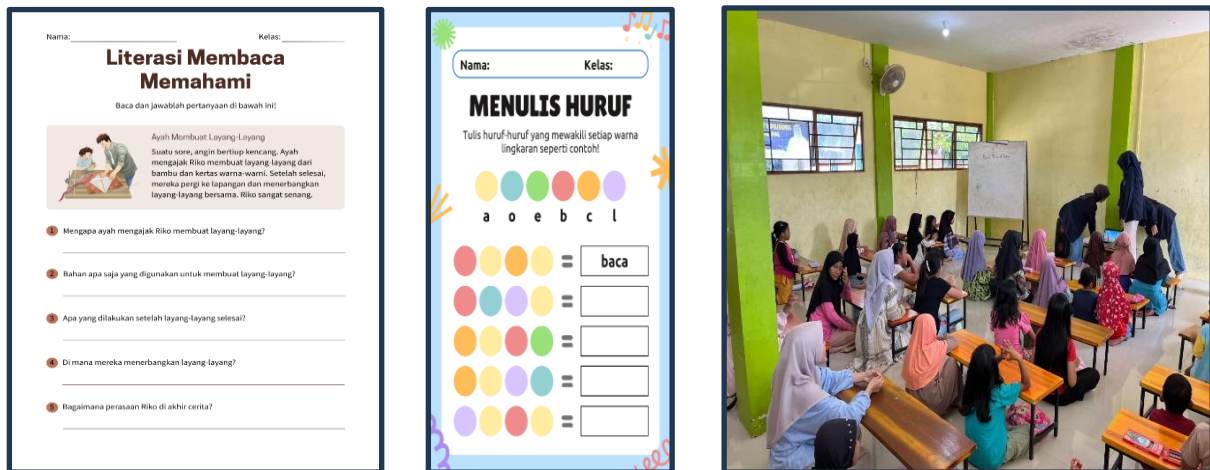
Nama:

Kelas:

Literasi Membaca Memahami

Baca dan jawablah pertanyaan di bawah ini!

Ayah Membuat Layang-Layang

Suatu sore, angin bertiup kencang. Ayah mengajak Riko membuat layang-layang dari bambu dan kertas warna-warni. Setelah selesai, mereka pergi ke lapangan dan menerbangkan layang-layang bersama. Riko sangat senang.

1 Mengapa ayah mengajak Riko membuat layang-layang?

2 Bahan apa saja yang digunakan untuk membuat layang-layang?

3 Apa yang dilakukan setelah layang-layang selesai?

4 Di mana mereka menerbangkan layang-layang?

5 Bagaimana perasaan Riko di akhir cerita?

Nama:

Kelas:

MENULIS HURUF

Tulis huruf-huruf yang mewakili setiap warna lingkaran seperti contoh!

a o e b c l

= baca

=

=

=

=